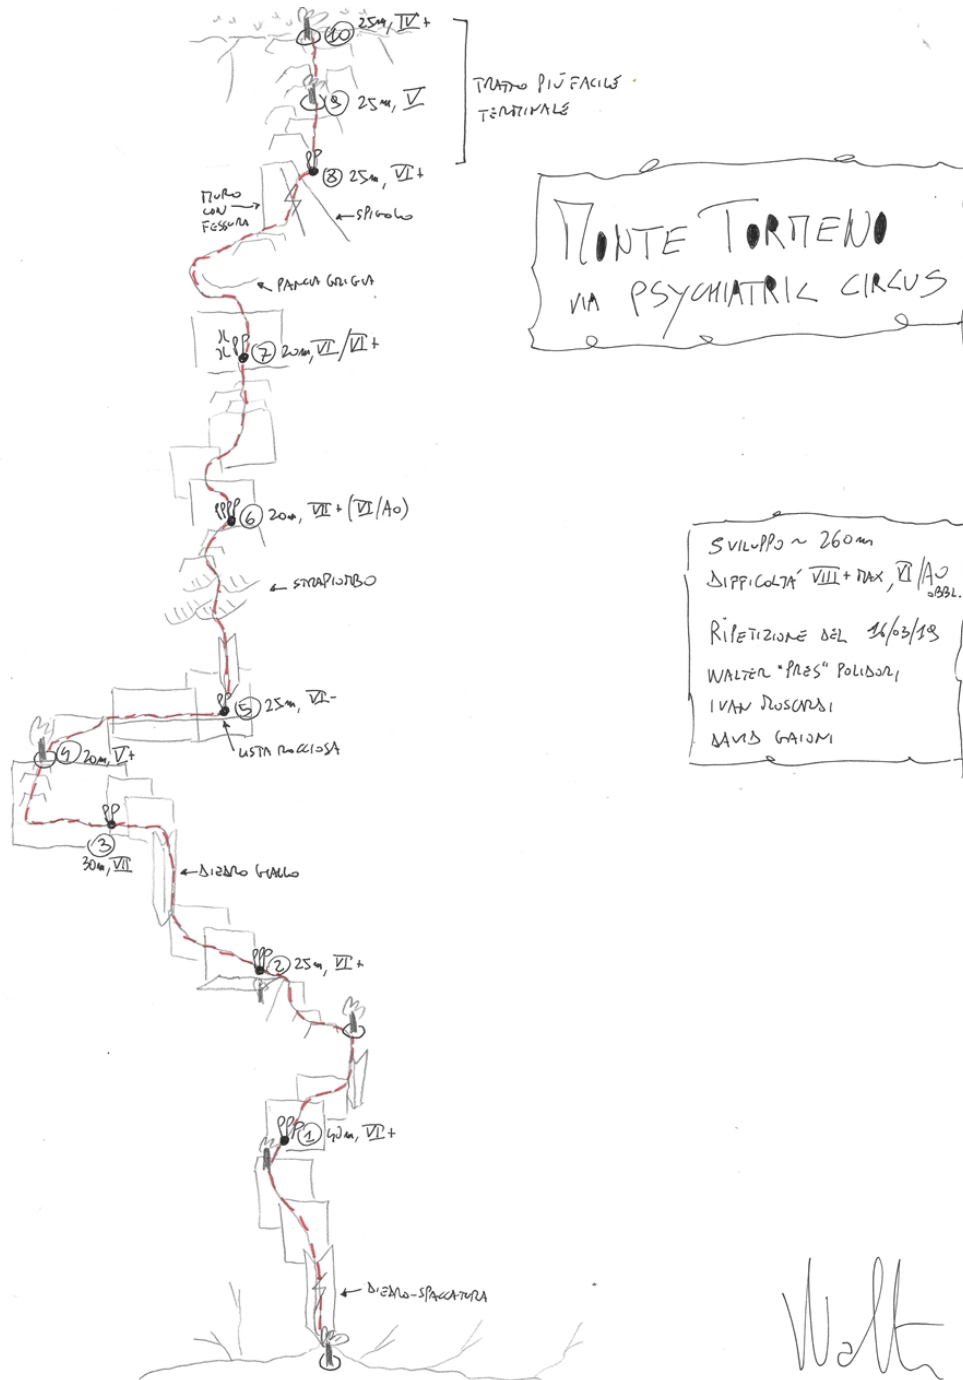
10 25m, IV+

9 25m, V

TRATTO PIÙ FACILE TERMINALE

8 25m, VI+

MURO CON FESSURA

SPIGOLO

MONTE TORMENO

VIA PSYCHIATRIC CIRCUS

PANCIA GRIGIA

7 20m, VI/VI+

6 20m, VII+ (VI/A0)

SVILUPPO ~ 260m

DIFFICOLTÀ VIII+ MAX, VI/A0 OBBL.

RIPETIZIONE DEL 16/03/19

WALTER "PRES" POLIDORI

IVAN MOSCARDI

DAVID GAIONI

STRAPIOMBO

5 25m, VI-

USTA ROCCIOSA

4 20m, V+

3 30m, VII

DIEDRO GIALLO

2 25m, VI+

1 40m, VI+

DIEDRO-SPACCATURA

Walter